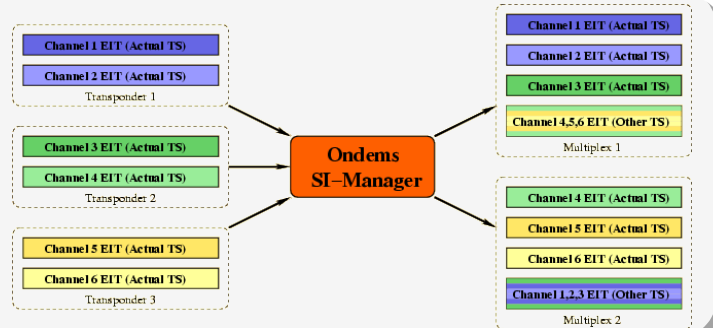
Channel 1 EIT (Actual TS)

Channel 2 EIT (Actual TS)

Transponder 1

Channel 3 EIT (Actual TS)

Channel 4 EIT (Actual TS)

Transponder 2

Channel 5 EIT (Actual TS)

Channel 6 EIT (Actual TS)

Transponder 3

Ondems SI–Manager

Channel 1 EIT (Actual TS)

Channel 2 EIT (Actual TS)

Channel 3 EIT (Actual TS)

Channel 4,5,6 EIT (Other TS)

Multiplex 1

Channel 4 EIT (Actual TS)

Channel 5 EIT (Actual TS)

Channel 6 EIT (Actual TS)

Channel 1,2,3 EIT (Other TS)

Multiplex 2